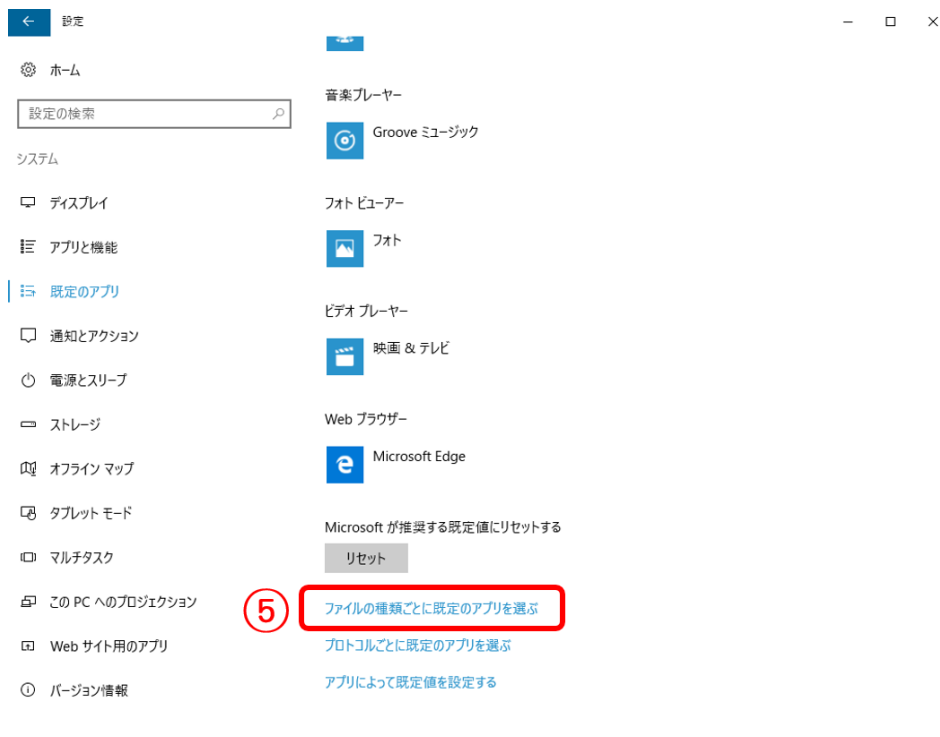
設定

ホーム

設定の検索

システム

ディスプレイ

アプリと機能

既定のアプリ

通知とアクション

電源とスリープ

ストレージ

オフライン マップ

タブレット モード

マルチタスク

この PC へのプロジェクション

Web サイト用のアプリ

バージョン情報

音楽プレーヤー

Groove ミュージック

フォト ビューアー

フォト

ビデオ プレーヤー

映画 & テレビ

Web ブラウザー

Microsoft Edge

Microsoft が推奨する既定値にリセットする

リセット

⑤

ファイルの種類ごとに既定のアプリを選ぶ

プロトコルごとに既定のアプリを選ぶ

アプリによって既定値を設定する